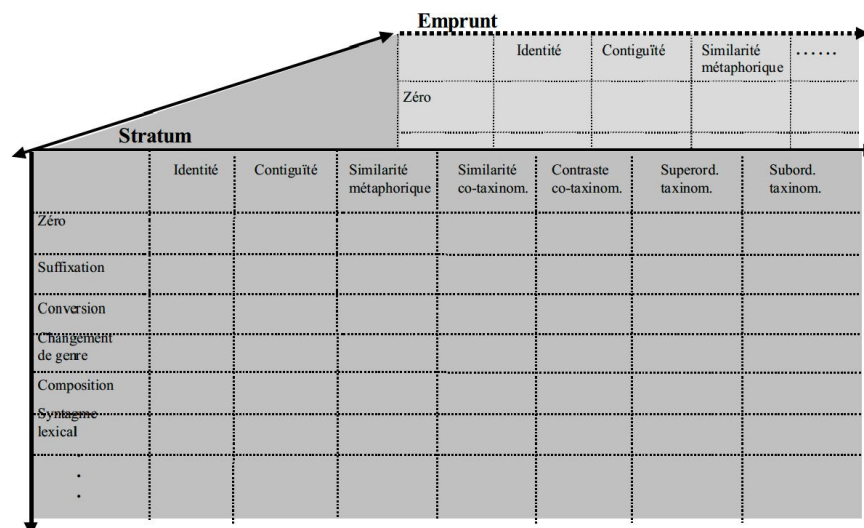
Emprunt

| | Identité | Contiguïté | Similarité métaphorique | ...... |
|---|---|---|---|---|
| Zéro | | | | |
| | | | | |

Stratum

| | Identité | Contiguïté | Similarité métaphorique | Similarité co-taxinom. | Contraste co-taxinom. | Superord. taxinom. | Subord. taxinom. |
|---|---|---|---|---|---|---|---|
| Zéro | | | | | | | |
| Suffixation | | | | | | | |
| Conversion | | | | | | | |
| Changement de genre | | | | | | | |
| Composition | | | | | | | |
| Syntagme lexical | | | | | | | |
| . . | | | | | | | |